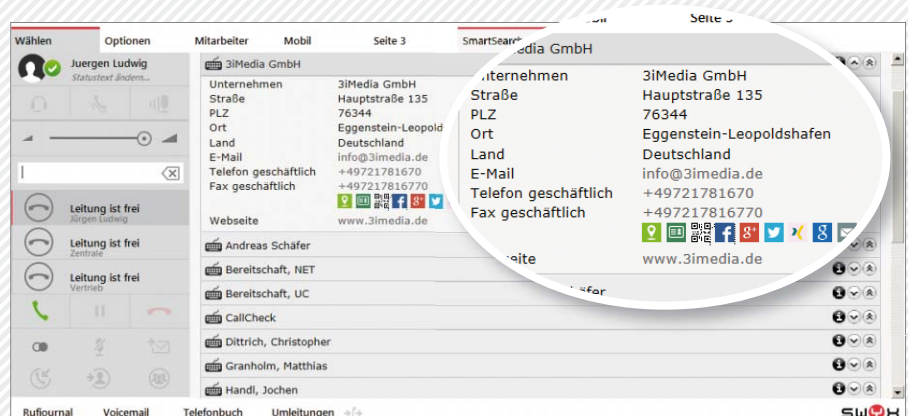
Wählen Optionen Mitarbeiter Mobil Seite 3 SmartSearch

Juergen Ludwig
Statustext ändern...

Leitung ist frei
Jürgen Ludwig

Leitung ist frei
Zentrale

Leitung ist frei
Vertrieb

3iMedia GmbH

| | |
|---|---|
| Unternehmen | 3iMedia GmbH |
| Straße | Hauptstraße 135 |
| PLZ | 76344 |
| Ort | Eggenstein-Leopold |
| Land | Deutschland |
| E-Mail | info@3imedia.de |
| Telefon geschäftlich | +49721781670 |
| Fax geschäftlich | +497217816770 |
| Webseite | www.3imedia.de |

Andreas Schäfer
Bereitschaft, NET
Bereitschaft, UC
CallCheck
Dittrich, Christopher
Granholm, Matthias
Handl, Jochen

Rufjournal Voicemail Telefonbuch Umleitungen

Seite 3
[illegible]edia GmbH

| | |
|---|---|
| Unternehmen | 3iMedia GmbH |
| Straße | Hauptstraße 135 |
| PLZ | 76344 |
| Ort | Eggenstein-Leopoldshafen |
| Land | Deutschland |
| E-Mail | info@3imedia.de |
| Telefon geschäftlich | +49721781670 |
| Fax geschäftlich | +497217816770 |
| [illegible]seite | www.3imedia.de |

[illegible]äfer

SWYX